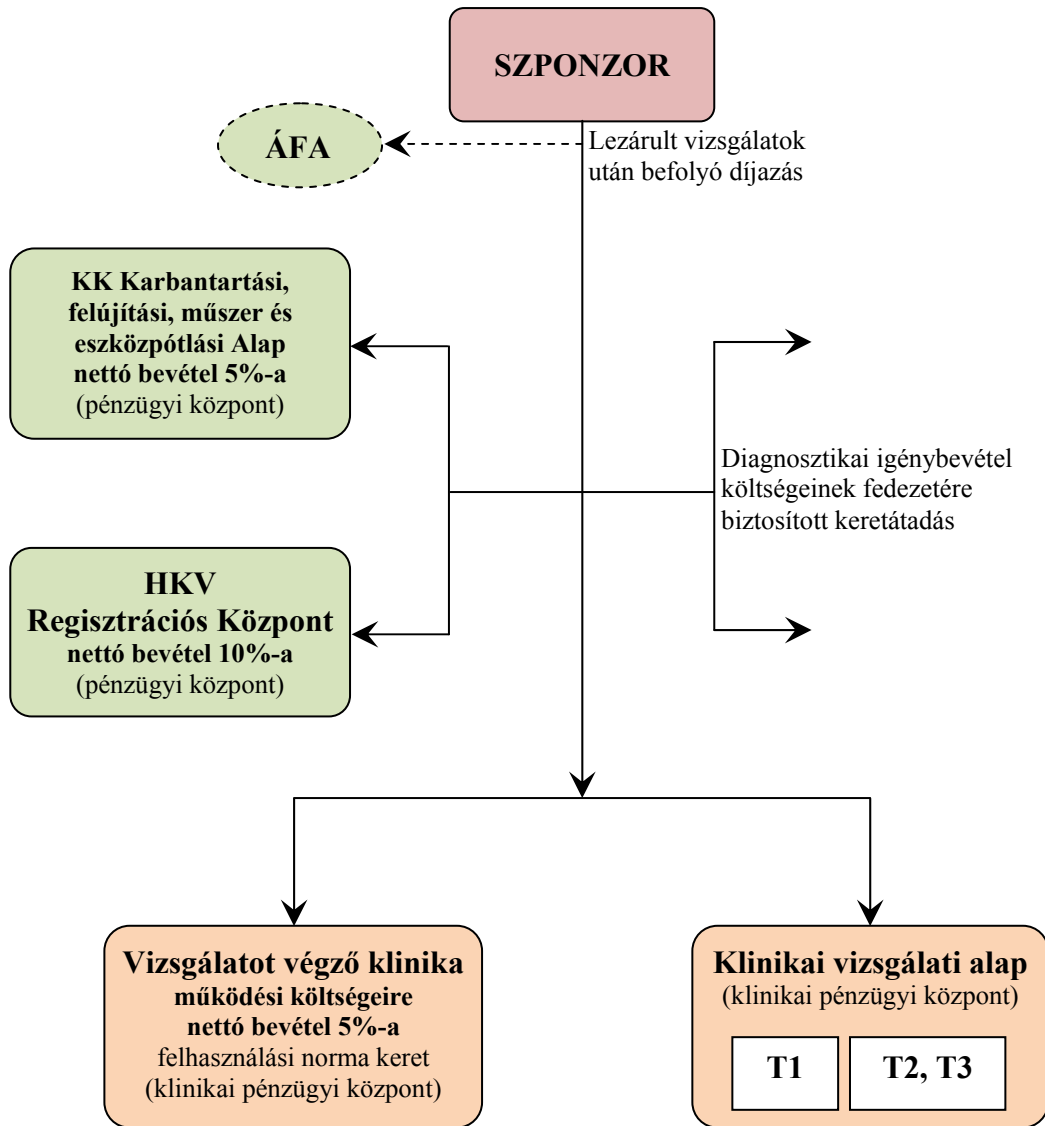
SZPONZOR

ÁFA

Lezárult vizsgálatok után befolyó díjazás

KK Karbantartási, felújítási, műszer és eszközpótlási Alap nettó bevétel 5%-a (pénzügyi központ)

Diagnosztikai igénybevétel költségeinek fedezetére biztosított keretátadás

HKV Regisztrációs Központ nettó bevétel 10%-a (pénzügyi központ)

Vizsgálatot végző klinika működési költségeire nettó bevétel 5%-a felhasználási norma keret (klinikai pénzügyi központ)

Klinikai vizsgálati alap (klinikai pénzügyi központ)

T1

T2, T3